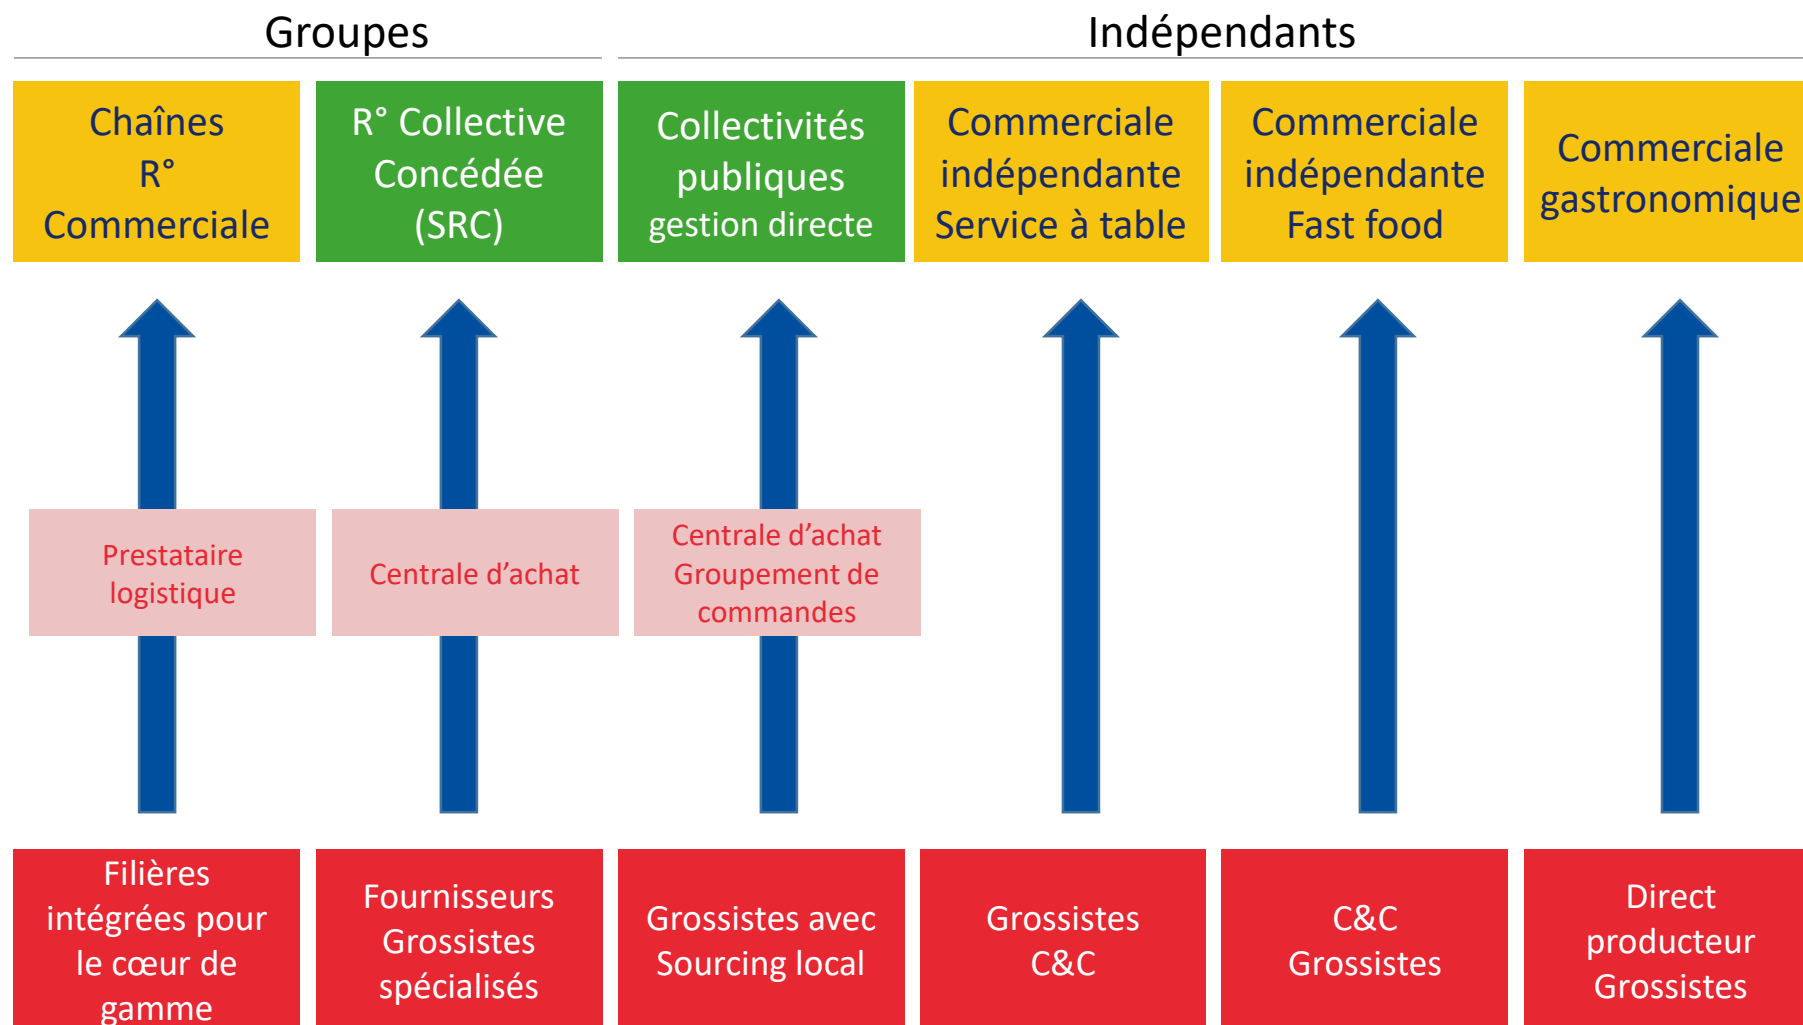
Groupes

Indépendants

Chaînes R° Commerciale

R° Collective Concédée (SRC)

Collectivités publiques gestion directe

Commerciale indépendante Service à table

Commerciale indépendante Fast food

Commerciale gastronomique

Prestataire logistique

Centrale d'achat

Centrale d'achat Groupement de commandes

Filières intégrées pour le cœur de gamme

Fournisseurs Grossistes spécialisés

Grossistes avec Sourcing local

Grossistes C&C

C&C Grossistes

Direct producteur Grossistes